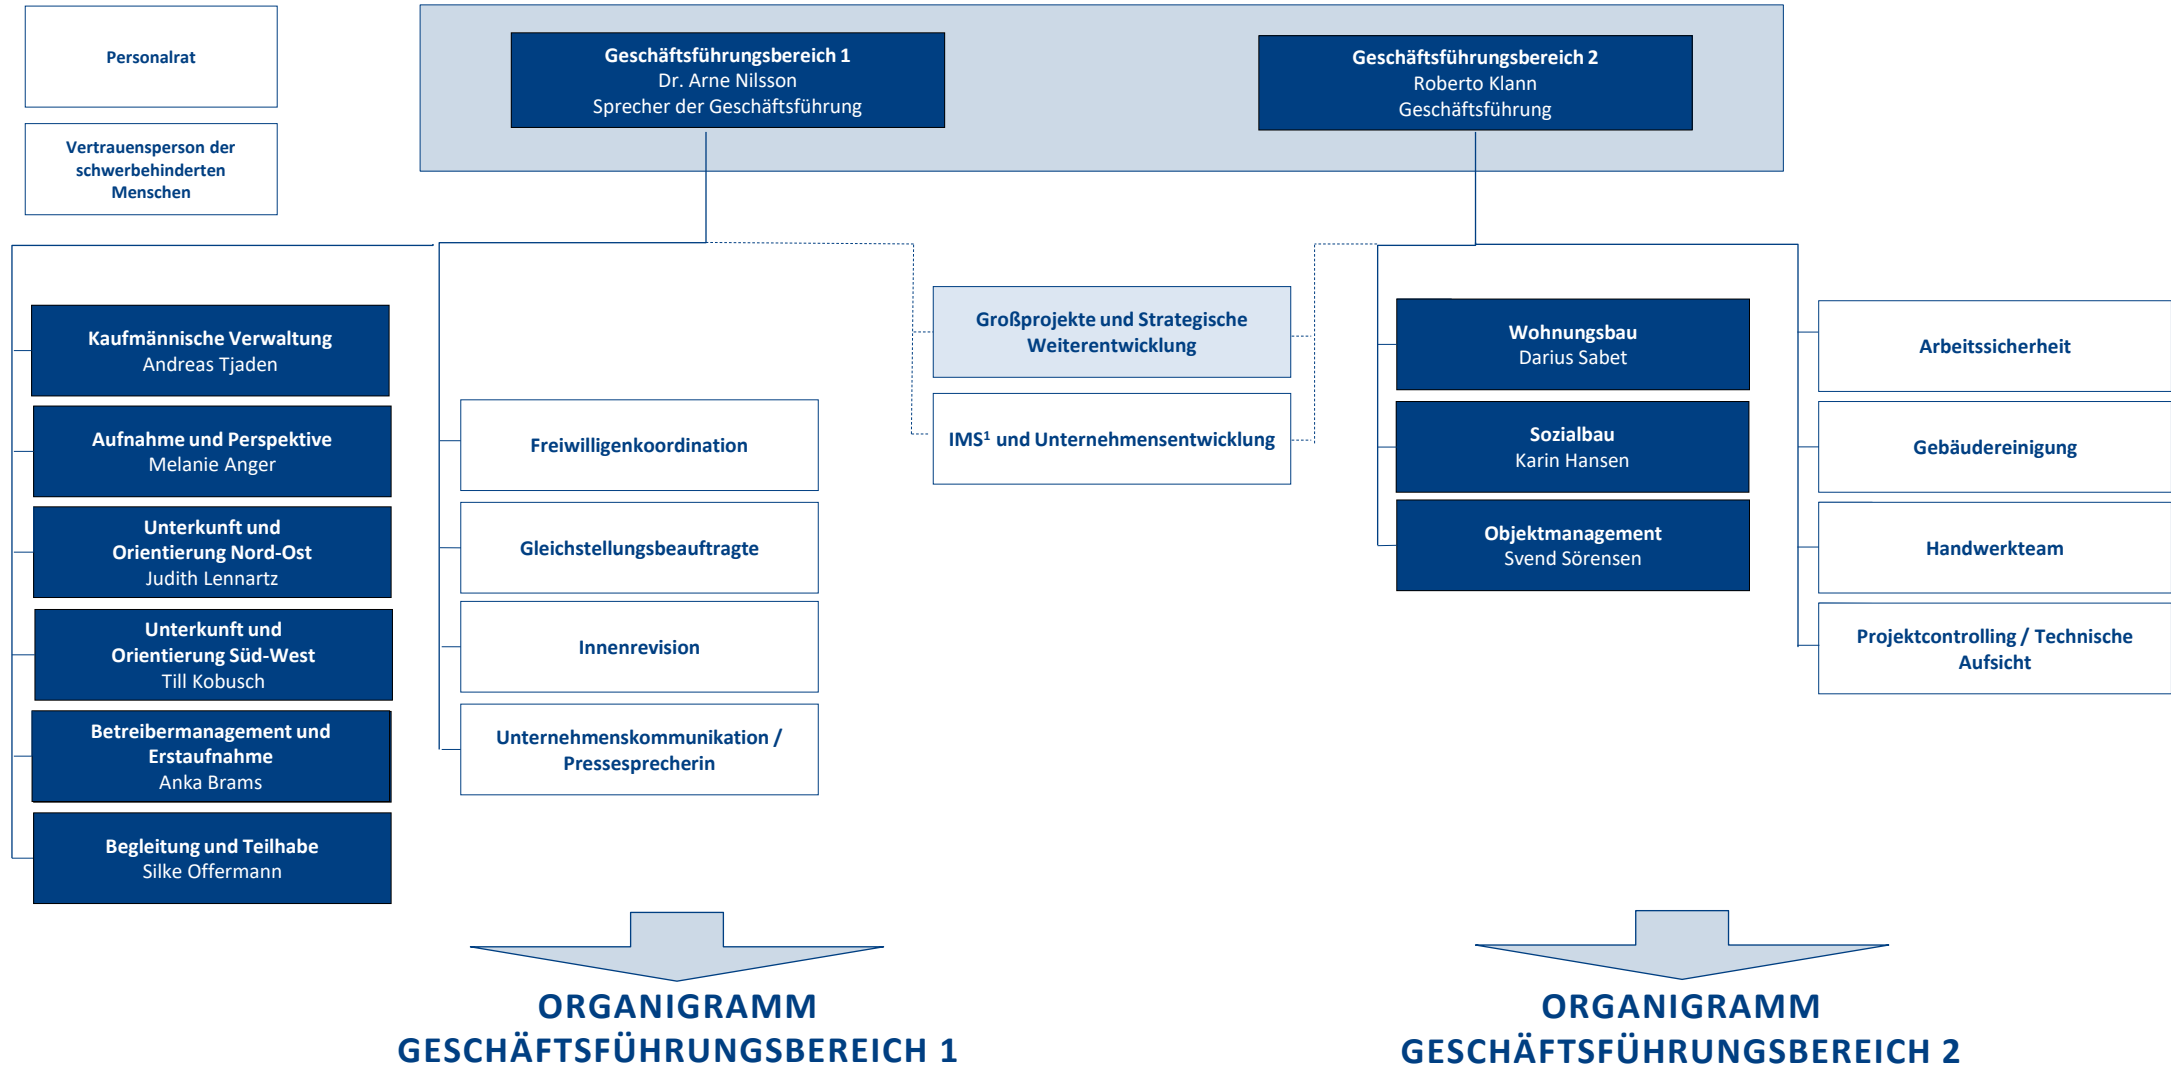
Personalrat

Vertrauensperson der schwerbehinderten Menschen

Geschäftsführungsbereich 1
Dr. Arne Nilsson
Sprecher der Geschäftsführung

Geschäftsführungsbereich 2
Roberto Klann
Geschäftsführung

Kaufmännische Verwaltung
Andreas Tjaden

Aufnahme und Perspektive
Melanie Anger

Unterkunft und Orientierung Nord-Ost
Judith Lennartz

Unterkunft und Orientierung Süd-West
Till Kobusch

Betreibermanagement und Erstaufnahme
Anka Brams

Begleitung und Teilhabe
Silke Offermann

Freiwilligenkoordination

Gleichstellungsbeauftragte

Innenrevision

Unternehmenskommunikation / Pressesprecherin

Großprojekte und Strategische Weiterentwicklung

IMS$^1$ und Unternehmensentwicklung

Wohnungsbau
Darius Sabet

Sozialbau
Karin Hansen

Objektmanagement
Svend Sörensen

Arbeitssicherheit

Gebäudereinigung

Handwerkteam

Projektcontrolling / Technische Aufsicht

ORGANIGRAMM
GESCHÄFTSFÜHRUNGSBEREICH 1

ORGANIGRAMM
GESCHÄFTSFÜHRUNGSBEREICH 2